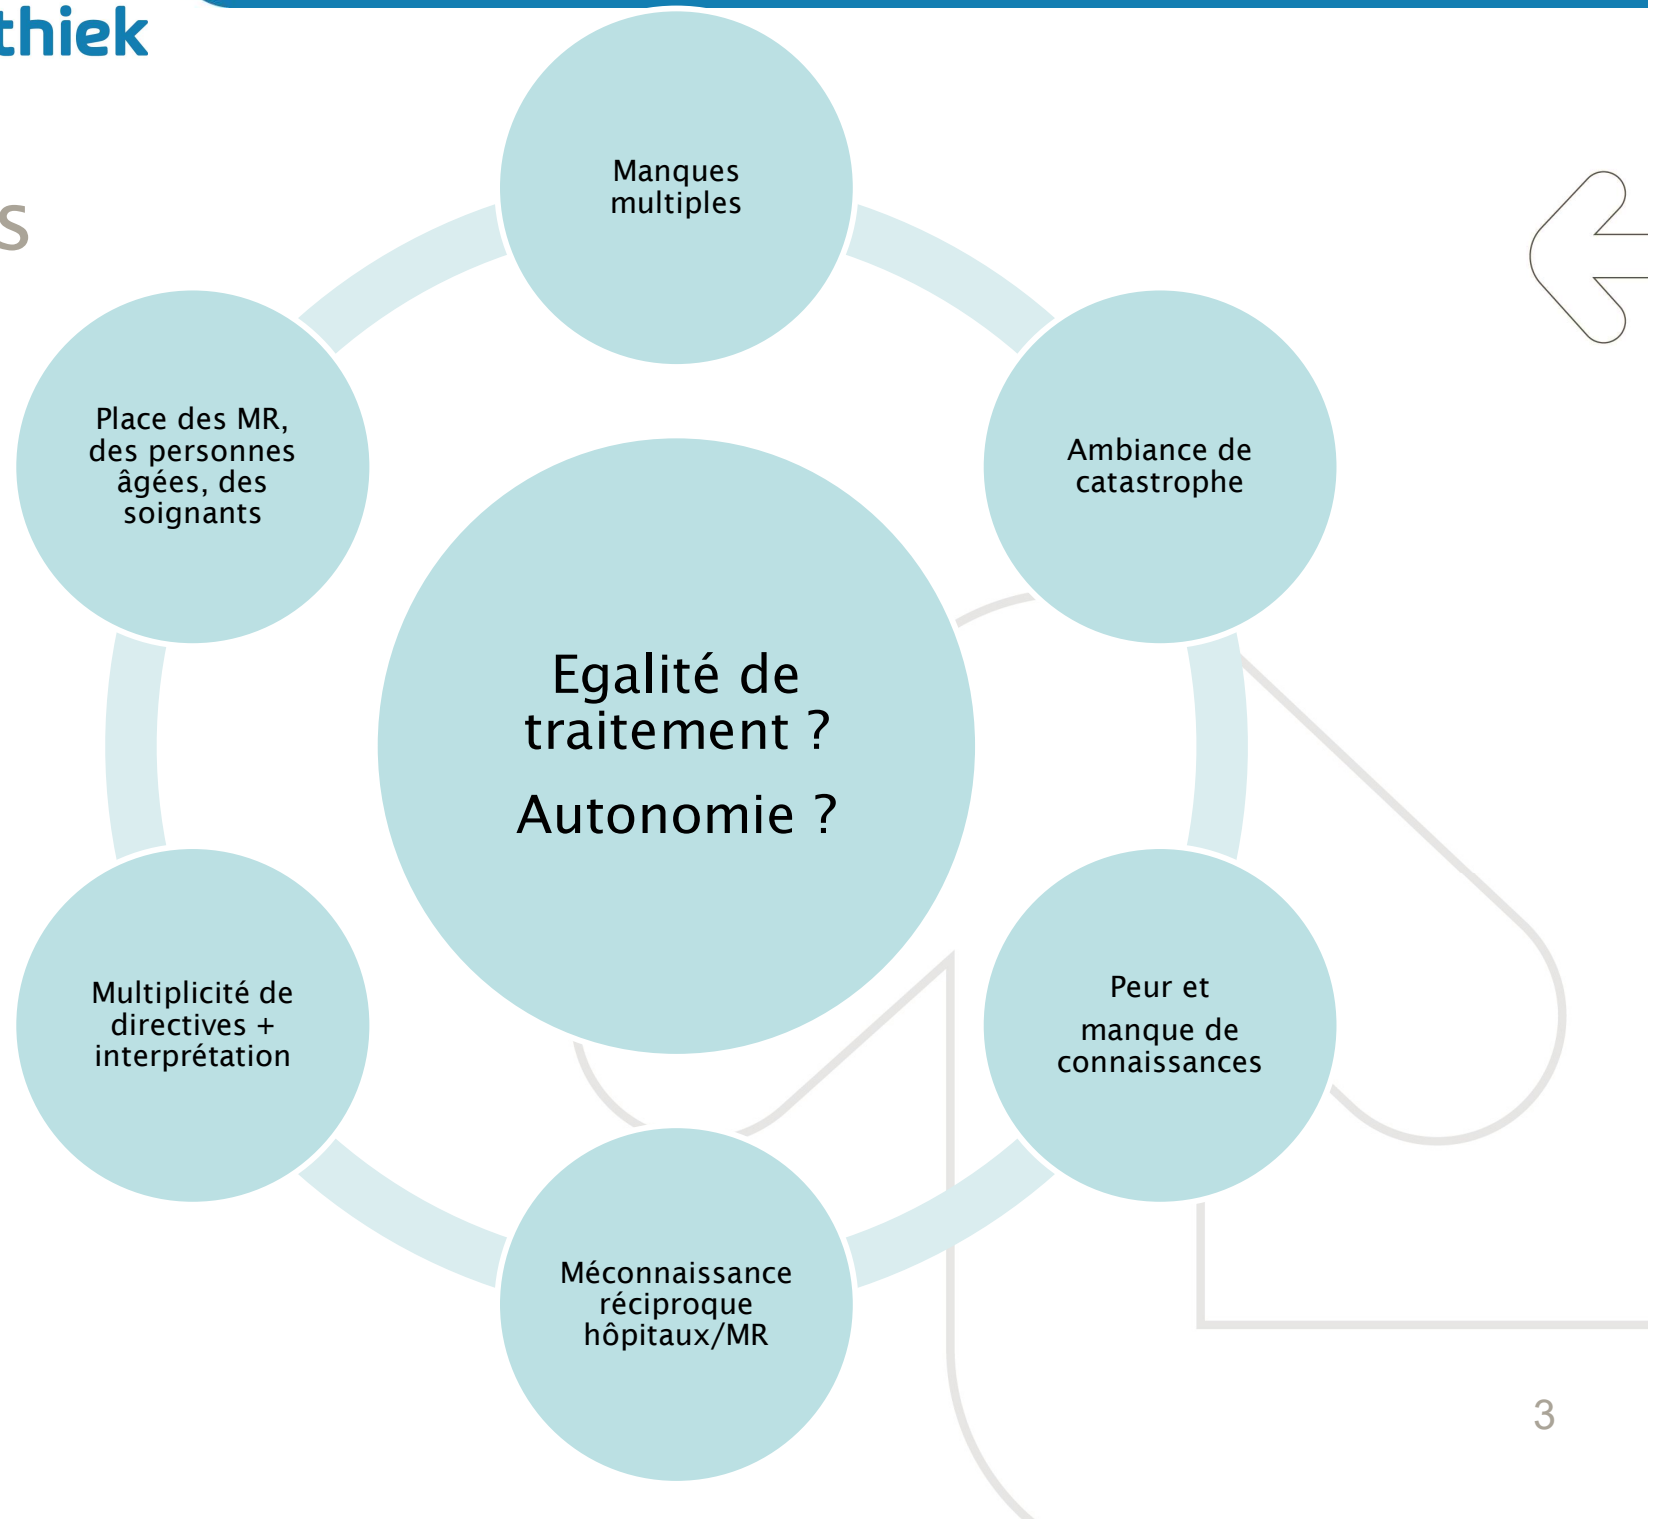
thiek

s

Manques multiples

Ambiance de catastrophe

Peur et manque de connaissances

Méconnaissance réciproque hôpitaux/MR

Multiplicité de directives + interprétation

Place des MR, des personnes âgées, des soignants

Egalité de traitement ?

Autonomie ?

3